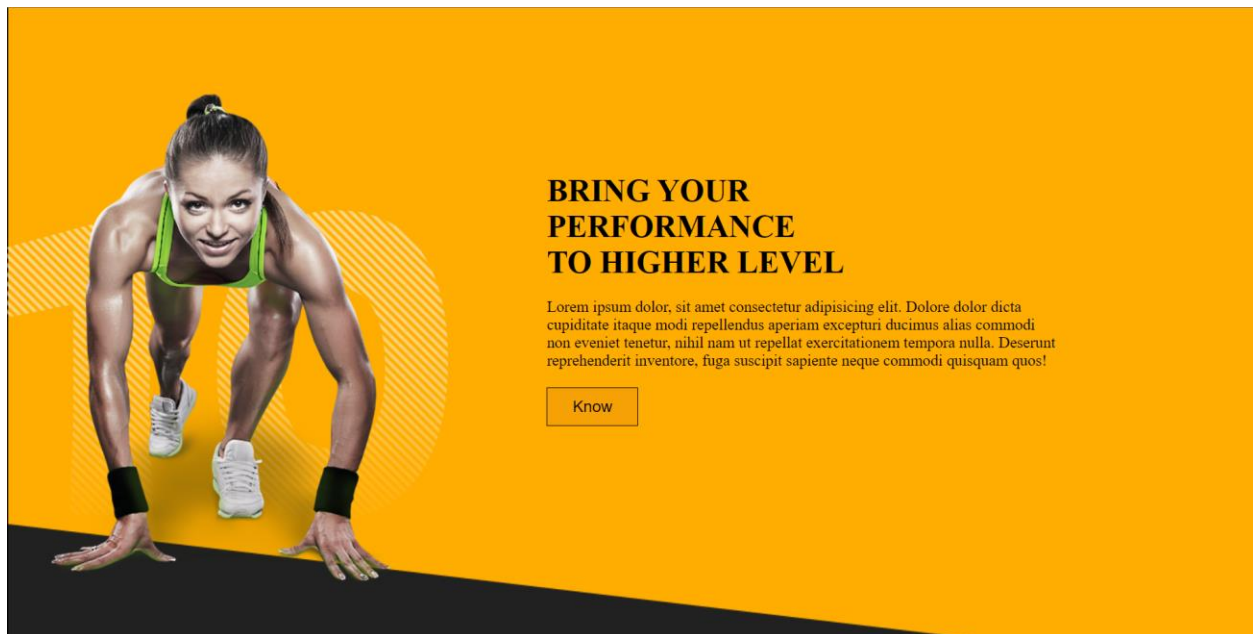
BRING YOUR PERFORMANCE TO HIGHER LEVEL

Lorem ipsum dolor, sit amet consectetur adipisicing elit. Dolore dolor dicta cupiditate itaque modi repellendus aperiam excepturi ducimus alias commodi non eveniet tenetur, nihil nam ut repellat exercitationem tempora nulla. Deserunt reprehenderit inventore, fuga suscipit sapiente neque commodi quisquam quos!

Know